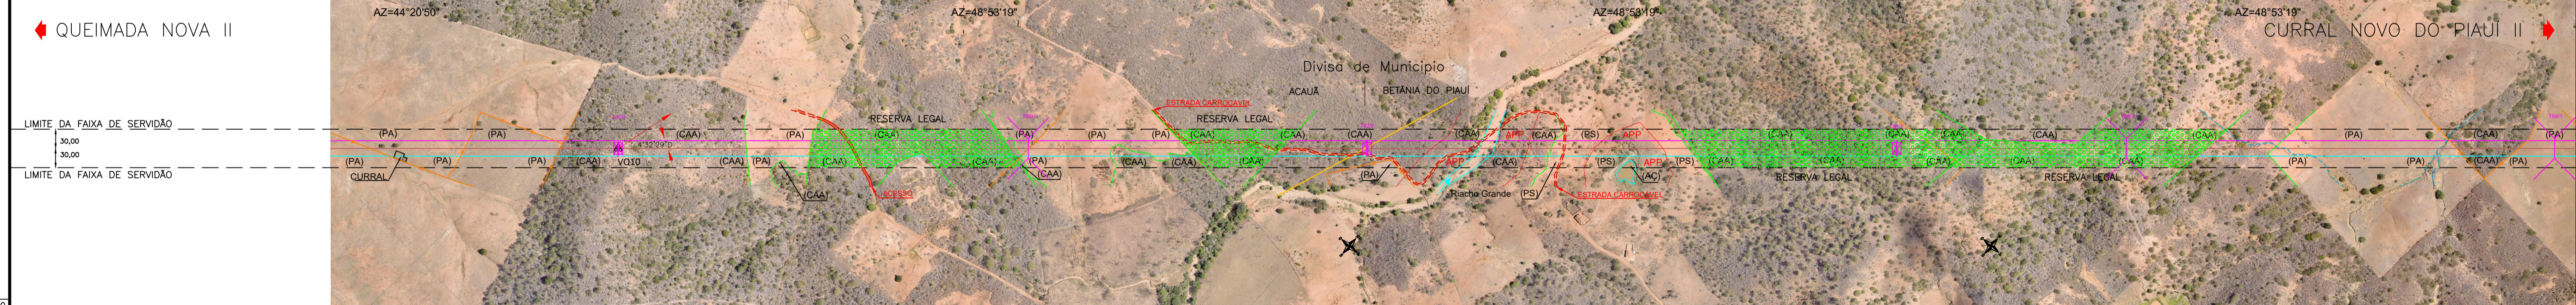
QUEIMADA NOVA II

AZ=44°20'50"
AZ=48°53'19"
AZ=48°53'19"
AZ=48°53'19"

CURRAL NOVO DO PIAUÍ II

Divisa de Municipio
ACAUÃ
BETÂNIA DO PIAUÍ

LIMITE DA FAIXA DE SERVIDÃO
30,00
30,00
LIMITE DA FAIXA DE SERVIDÃO

CURRAL
(PA) (PA) (PA) (PA) (CAA) (PA) (CAA) (PA) (CAA) VO10 (CAA) (PA) (CAA) (CAA)
RESERVA LEGAL
(PA) (CAA) (PA) (CAA) (PA) (PA) (CAA) (CAA) (CAA)
ESTRADA CARROCAVEL
RESERVA LEGAL
(CAA) (CAA) (CAA) (PA) APP (CAA) APP (CAA) APP (PS) APP (PS) (PS) (AC)
ACESSO
Riacho Grande (PS)
ESTRADA CARROÇAVEL
(CAA) (CAA) (CAA) (CAA) (CAA) (CAA) (CAA) (CAA) (CAA)
RESERVA LEGAL
RESERVA LEGAL
(PA) (PA) (PA) (PA) (CAA) (CAA) (PA) (PA)